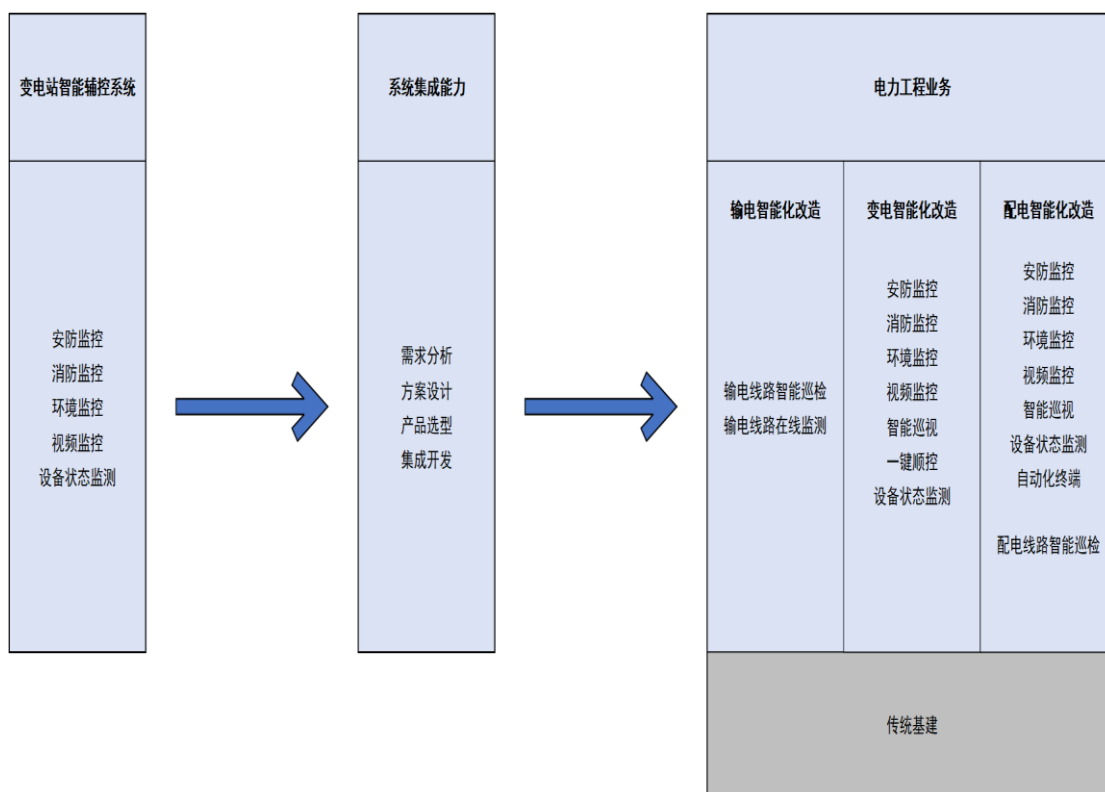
变电站智能辅控系统

安防监控
消防监控
环境监控
视频监控
设备状态监测

系统集成能力

需求分析
方案设计
产品选型
集成开发

电力工程业务

输电智能化改造

输电线路智能巡检
输电线路在线监测

变电智能化改造

安防监控
消防监控
环境监控
视频监控
智能巡视
一键顺控
设备状态监测

配电智能化改造

安防监控
消防监控
环境监控
视频监控
智能巡视
设备状态监测
自动化终端

配电线路智能巡检

传统基建